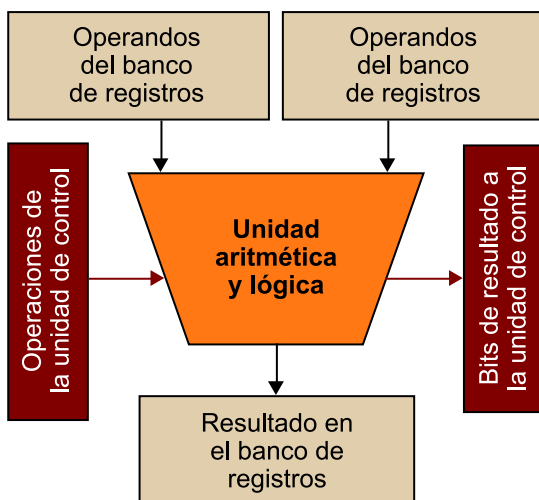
Operandos del banco de registros

Operandos del banco de registros

Operaciones de la unidad de control

Unidad aritmética y lógica

Bits de resultado a la unidad de control

Resultado en el banco de registros